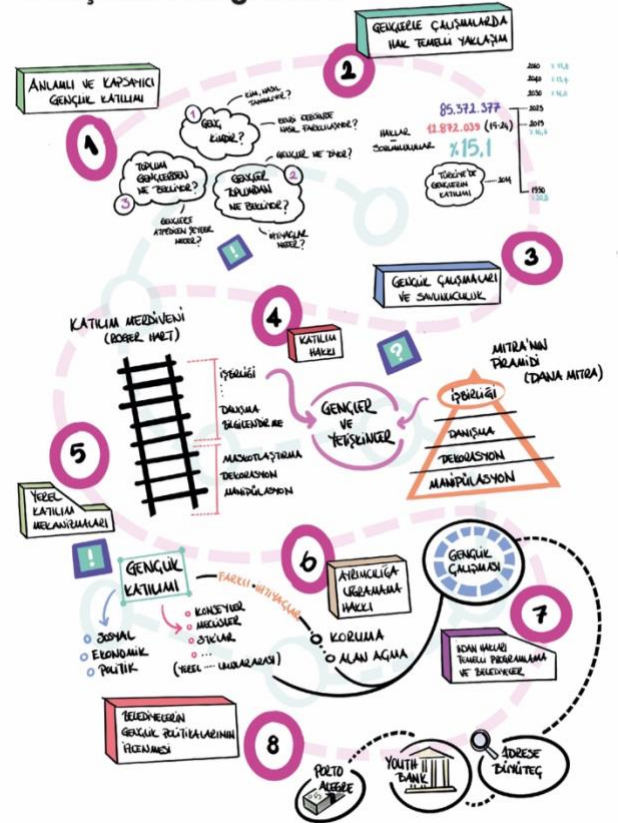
GENÇLERLE ÇALIŞMALARDA HAK TEMELLİ YAKLAŞIM

2

ANLAMLI VE KAPSAYICI GENÇLİK KATILIMI

1

KİM, NASIL TANIMLIYOR?

GENÇ KİMDİR?

GENÇ KESİMLER NASIL FARKLILAŞIYOR?

TOPLUM GENÇLERDEN NE BEKLİYOR?

GENÇLER TOPLUMDAN NE BEKLİYOR?

GENÇLER NE İSTİYOR?

GENÇLERİ ATMADAN İSTEYEN MIYIZ?

İHTİYAÇLAR NEDİR?

3

2

2060 %11,8
2040 %13,4
2030 %14,6
2023
2019 %16,4

85.372.377
12.872.039 (15-24)
%15,1

HAKLAR SORUMLULUKLAR

TÜRKİYE'DE GENÇLERİN KATILIMI

2011

1950 %20,8

3

GENÇLİK ÇALIŞMALARI VE SAVUNUCULUK

KATILIM MERDİVENİ (ROGER HART)

4

KATILIM HAKKI

MİTRA'NIN PİRAMİDİ (DANA MITRA)

İŞBİRLİĞİ

DANIŞMA

BİLGİLENDİRME

GENÇLER VE YETİŞKİNLER

İŞBİRLİĞİ

DANIŞMA

DEKORASYON

MANİPÜLASYON

MASKOTLAŞTIRMA

DEKORASYON

MANİPÜLASYON

5

YEREL KATILIM MEKANİZMALARI

GENÇLİK KATILIMI

FARKLI İHTİYAÇLAR

KONSEYLER
MECLİSLER
STKLAR
...

SOSYAL
EKONOMİK
POLİTİK

(YEREL ... ULUSLARARASI)

6

AYRIMCILIĞA UĞRAMAMA HAKKI

KORUMA

ALAN AÇMA

GENÇLİK ÇALIŞMASI

7

İNSAN HAKLARI TEMELLİ PROGRAMLAMA VE BELEDİYELER

BELEDİYELERİN GENÇLİK POLİTİKALARININ İÇERMESİ

8

PORTO ALEGRE

YOUTH BANK

ADRESE BİSİKLETÇİ